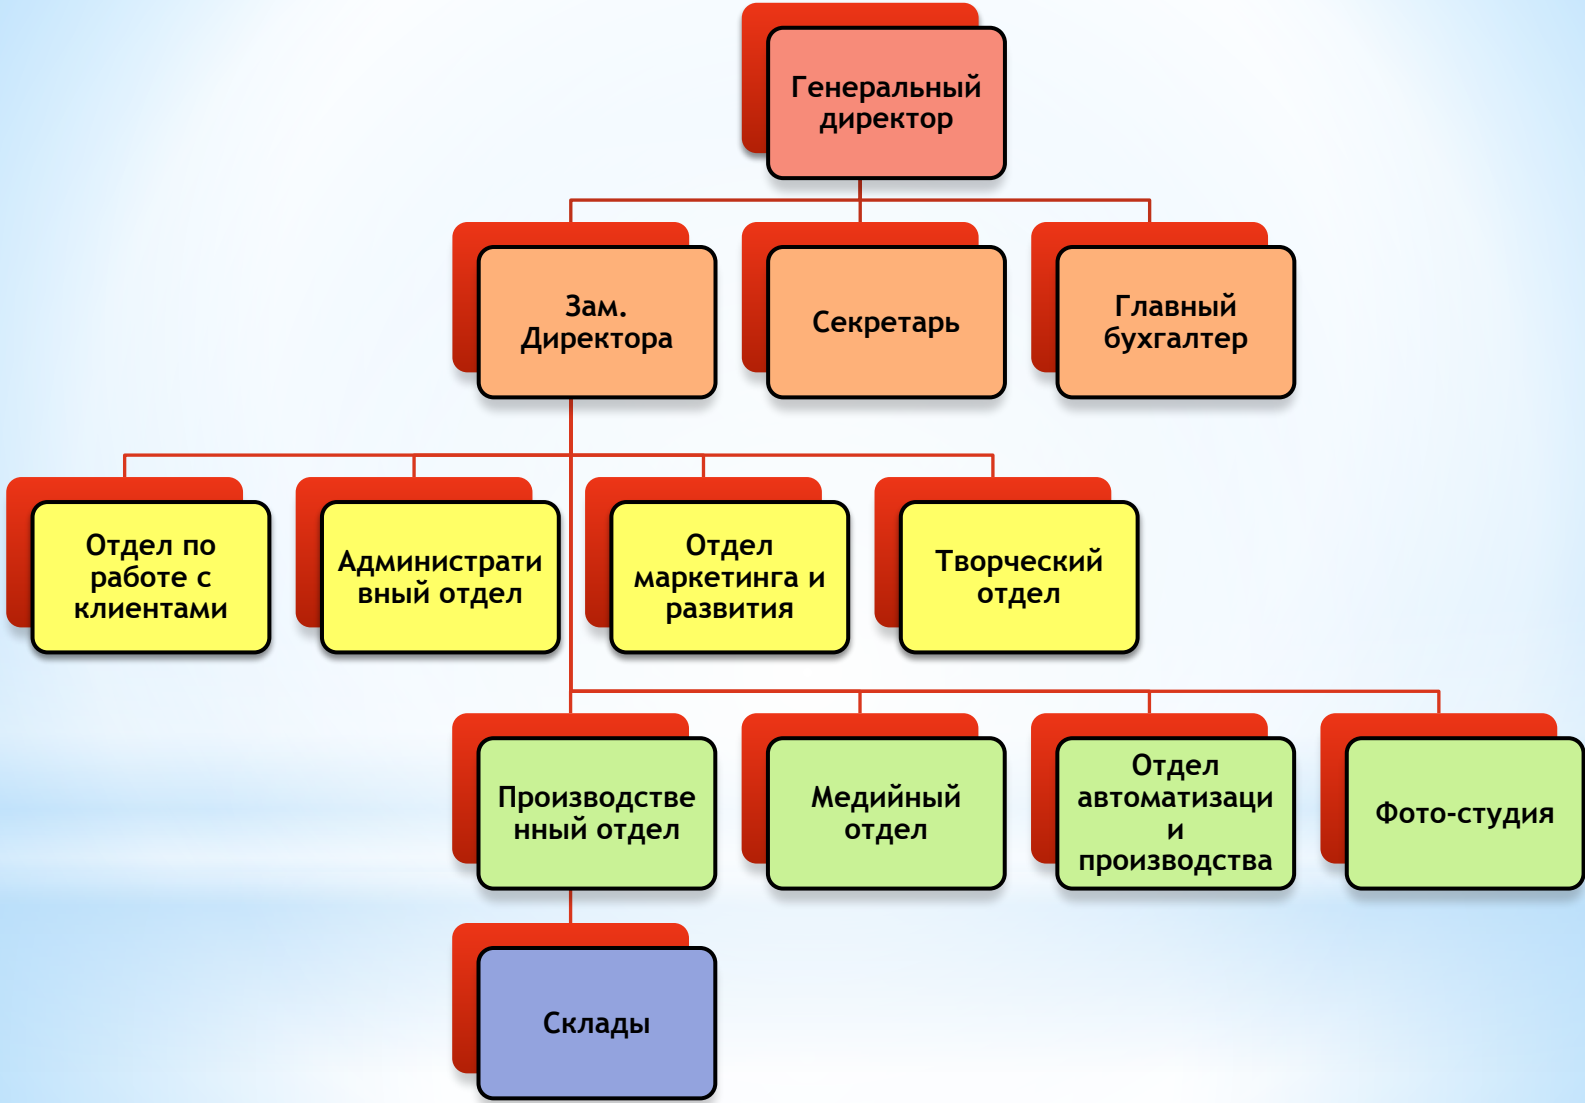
Генеральный директор

Зам. Директора

Секретарь

Главный бухгалтер

Отдел по работе с клиентами

Административный отдел

Отдел маркетинга и развития

Творческий отдел

Производственный отдел

Медийный отдел

Отдел автоматизации и производства

Фото-студия

Склады